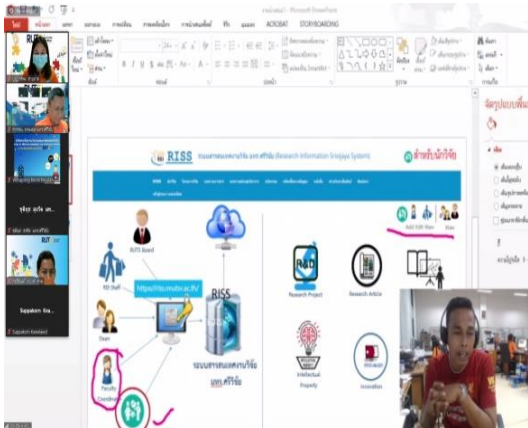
ACROBAT STORYBOARDING

RISS ระบบสารสนเทศงานวิจัย มทร.ศรีวิชัย (Research Information Srivijaya System)

สำหรับนักวิจัย

RUTS Board

RD Staff

https://riss.rmutsv.ac.th/

RISS

Dean

Faculty Coordinator

ระบบสารสนเทศงานวิจัย มทร.ศรีวิชัย

Add Edit View

Research Project

Research Article

Intellectual Property

Innovation

Sappakorn Kaewkaed